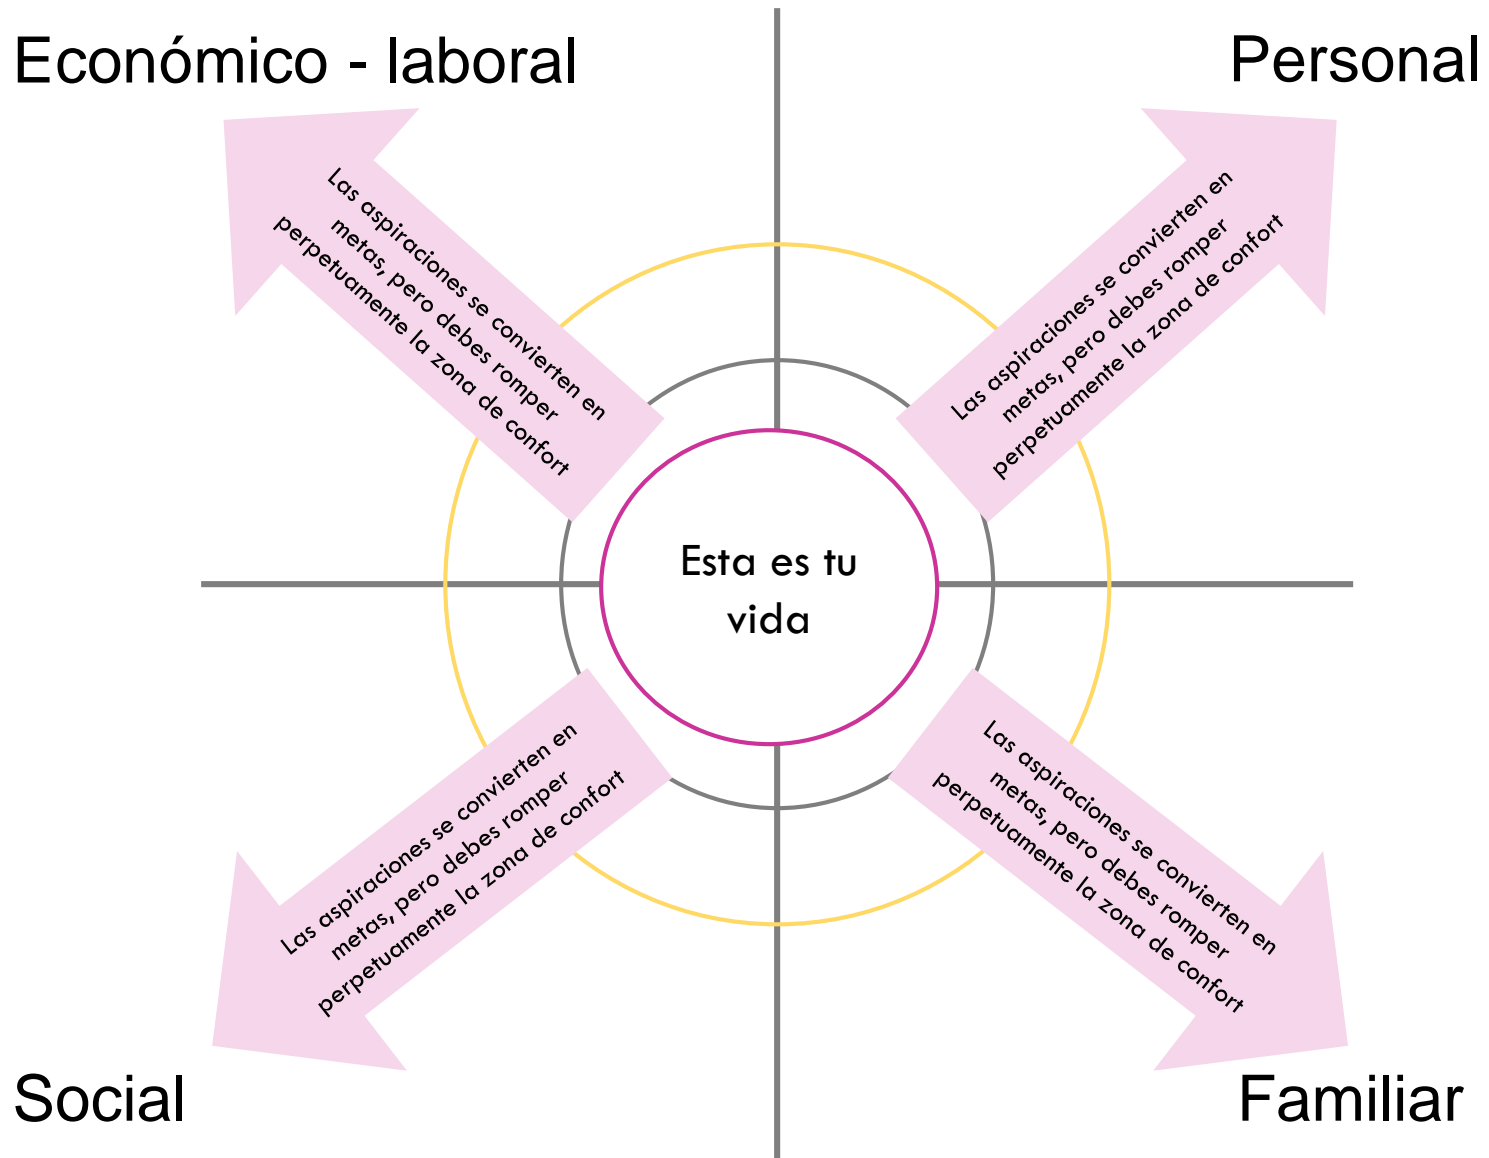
Económico - laboral

Personal

Las aspiraciones se convierten en metas, pero debes romper perpetuamente la zona de confort

Las aspiraciones se convierten en metas, pero debes romper perpetuamente la zona de confort

Esta es tu vida

Las aspiraciones se convierten en metas, pero debes romper perpetuamente la zona de confort

Las aspiraciones se convierten en metas, pero debes romper perpetuamente la zona de confort

Social

Familiar